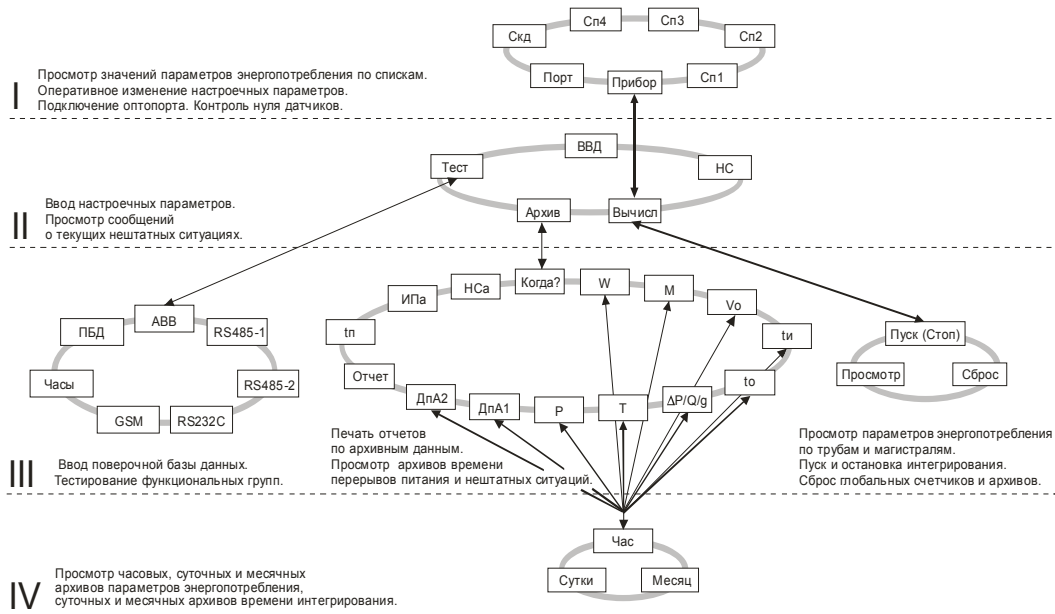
Скд
Сп4
Сп3
Сп2
Порт
Прибор
Сп1

I
Просмотр значений параметров энергопотребления по спискам.
Оперативное изменение настроечных параметров.
Подключение оптопорта. Контроль нуля датчиков.

Тест
ВВД
НС
Архив
Вычисл

II
Ввод настроечных параметров.
Просмотр сообщений
о текущих нештатных ситуациях.

ИПа
НСа
Когда?
W
M
Vo
tп
tи
Отчет
ДпА2
ДпА1
P
T
$\Delta P/Q/g$
to

ПБД
АВВ
RS485-1
Часы
RS485-2
GSM
RS232C

Пуск (Стоп)
Просмотр
Сброс

Печать отчетов
по архивным данным.
Просмотр архивов времени
перерывов питания и нештатных ситуаций.

III
Ввод поверочной базы данных.
Тестирование функциональных групп.

Просмотр параметров энергопотребления
по трубам и магистралям.
Пуск и остановка интегрирования.
Сброс глобальных счетчиков и архивов.

Час
Сутки
Месяц

IV
Просмотр часовых, суточных и месячных
архивов параметров энергопотребления,
суточных и месячных архивов времени интегрирования.